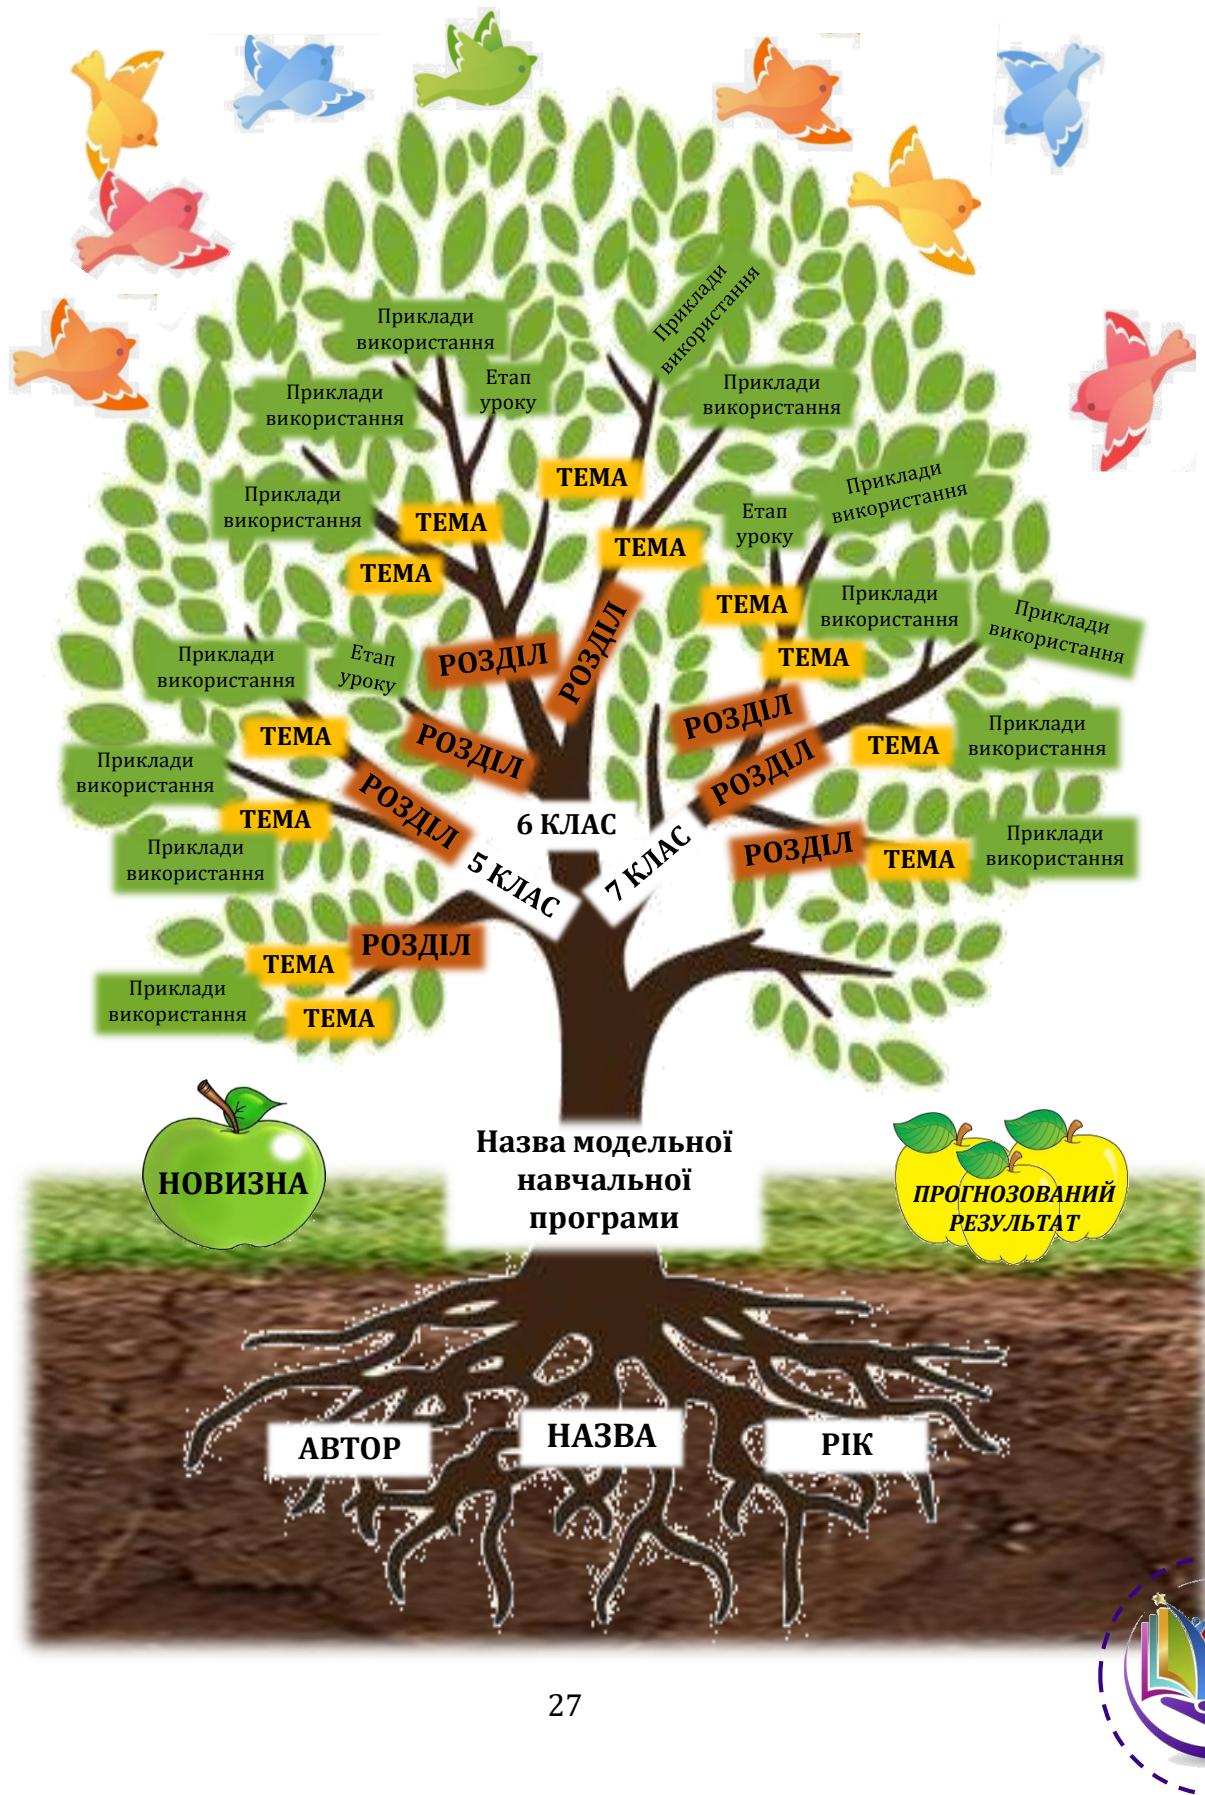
Приклади використання

Приклади використання

Етап уроку

Приклади використання

Приклади використання

ТЕМА

ТЕМА

ТЕМА

ТЕМА

Етап уроку

Приклади використання

Приклади використання

Етап уроку

ТЕМА

Приклади використання

Приклади використання

ТЕМА

РОЗДІЛ

РОЗДІЛ

Приклади використання

ТЕМА

РОЗДІЛ

РОЗДІЛ

ТЕМА

Приклади використання

РОЗДІЛ

РОЗДІЛ

ТЕМА

6 КЛАС

Приклади використання

5 КЛАС

7 КЛАС

РОЗДІЛ

ТЕМА

Приклади використання

РОЗДІЛ

ТЕМА

Приклади використання

ТЕМА

НОВИЗНА

Назва модельної навчальної програми

ПРОГНОЗОВАНИЙ РЕЗУЛЬТАТ

АВТОР

НАЗВА

РІК

27